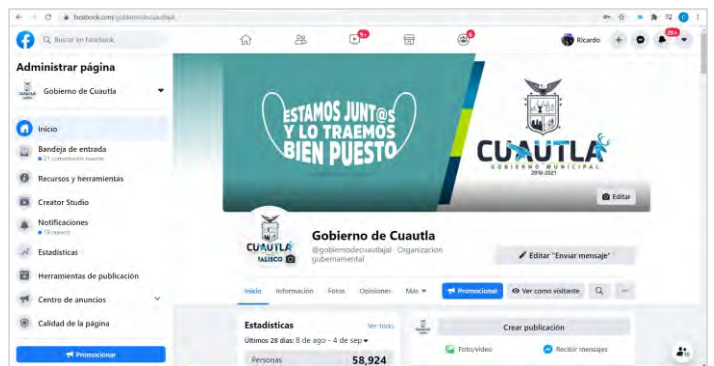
facebook.com/gobiernodecuautlajal

Buscar en Facebook

9+

5

Ricardo

20+

Administrar página

Gobierno de Cuautla

Inicio

Bandeja de entrada

• 21 contenidos nuevos

Recursos y herramientas

Creator Studio

Notificaciones

• 19 nuevos

Estadísticas

Herramientas de publicación

Centro de anuncios

Calidad de la página

Promocionar

ESTAMOS JUNT@S Y LO TRAEMOS BIEN PUESTO

CUAUTLA

GOBIERNO MUNICIPAL 2018-2021

Editar

CUAUTLA JALISCO

Gobierno de Cuautla

@gobiernodecuautlajal · Organización gubernamental

Editar "Enviar mensaje"

Inicio Información Fotos Opiniones Más

Promocionar

Ver como visitante

Estadísticas

Ver todo

Últimos 28 días: 8 de ago - 4 de sep

Personas

58,924

Crear publicación

Foto/video

Recibir mensajes